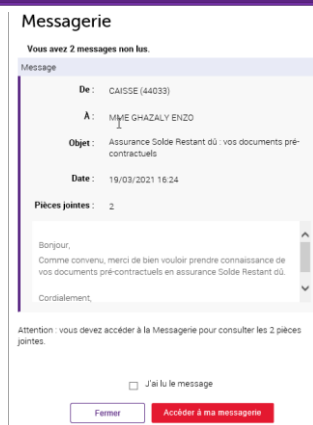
Messagerie

Vous avez 2 messages non lus.

Message

De : CAISSE (44033)

À : MME GHAZALY ENZO

Objet : Assurance Solde Restant dû : vos documents pré-contractuels

Date : 19/03/2021 16:24

Pièces jointes : 2

Bonjour,

Comme convenu, merci de bien vouloir prendre connaissance de vos documents pré-contractuels en assurance Solde Restant dû.

Cordialement,

Attention : vous devez accéder à la Messagerie pour consulter les 2 pièces jointes.

J'ai lu le message

Fermer

Accéder à ma messagerie